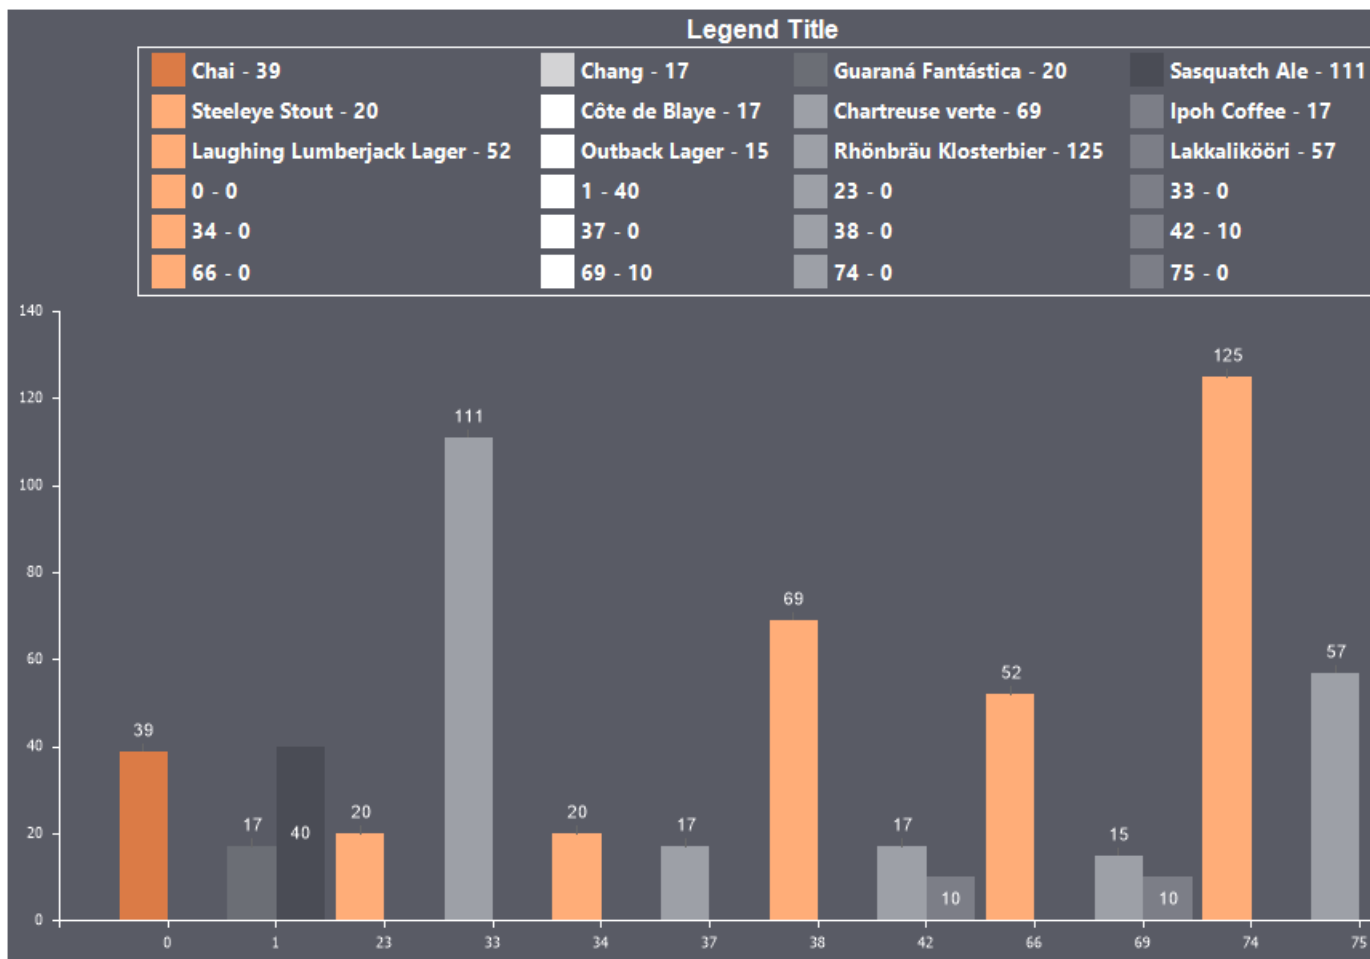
Legend Title

Chai - 39
Steeleye Stout - 20
Laughing Lumberjack Lager - 52
0 - 0
34 - 0
66 - 0

Chang - 17
Côte de Blaye - 17
Outback Lager - 15
1 - 40
37 - 0
69 - 10

Guaraná Fantástica - 20
Chartreuse verte - 69
Rhönbräu Klosterbier - 125
23 - 0
38 - 0
74 - 0

Sasquatch Ale - 111
Ipoh Coffee - 17
Lakkalikööri - 57
33 - 0
42 - 10
75 - 0

140
120
100
80
60
40
20
0

39
17
40
20
111
20
17
69
17
10
52
15
10
125
57

0
1
23
33
34
37
38
42
66
69
74
75